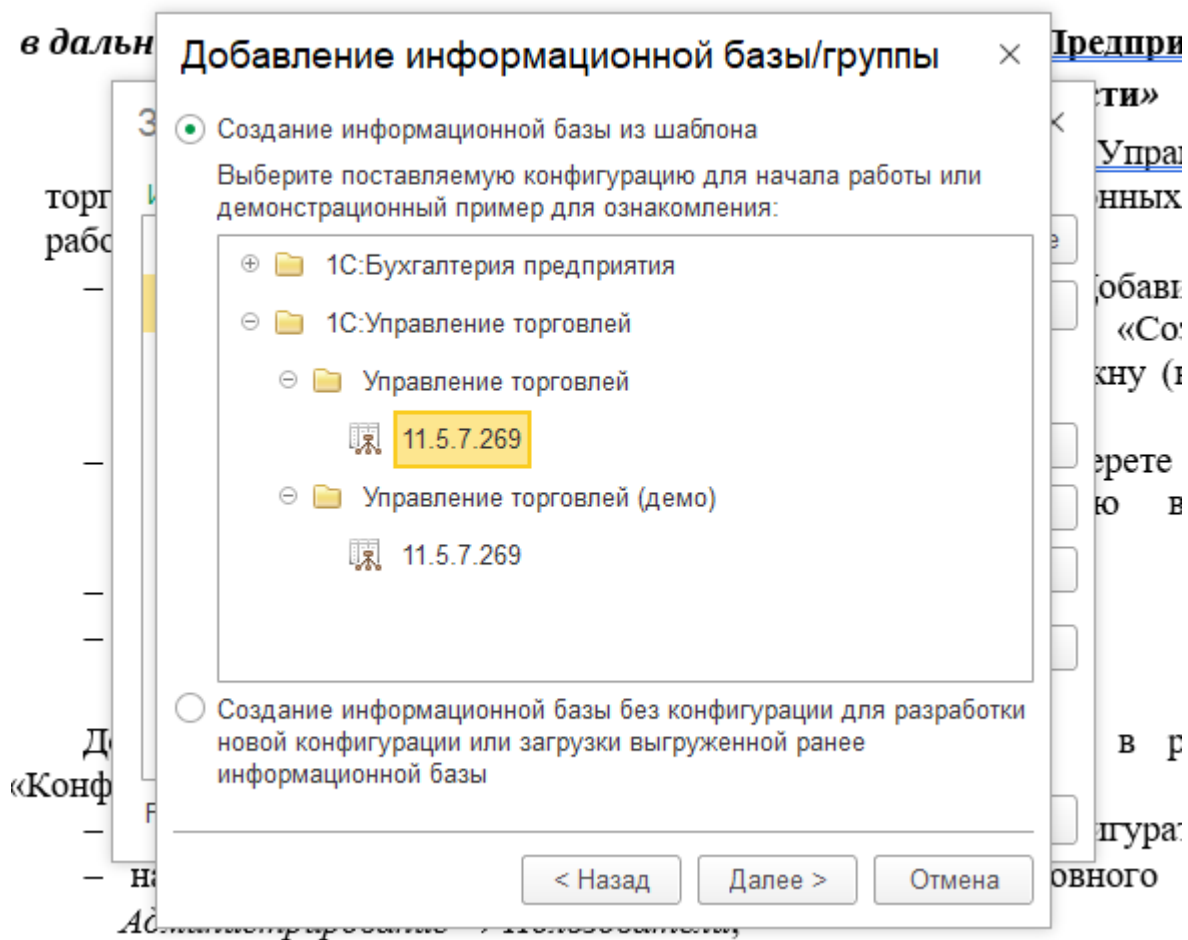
в дальн Предпри
сти»
Упра
торг онных
рабо
– Добави
«Со
кну (
–
ерете
ю в
–
–
До в р
«Конф
– игура
– на овного
Администрирование – Пользователи;

Добавление информационной базы/группы
×
Создание информационной базы из шаблона
Выберите поставляемую конфигурацию для начала работы или демонстрационный пример для ознакомления:
1С:Бухгалтерия предприятия
1С:Управление торговлей
Управление торговлей
11.5.7.269
Управление торговлей (демо)
11.5.7.269
Создание информационной базы без конфигурации для разработки новой конфигурации или загрузки выгруженной ранее информационной базы
< Назад
Далее >
Отмена